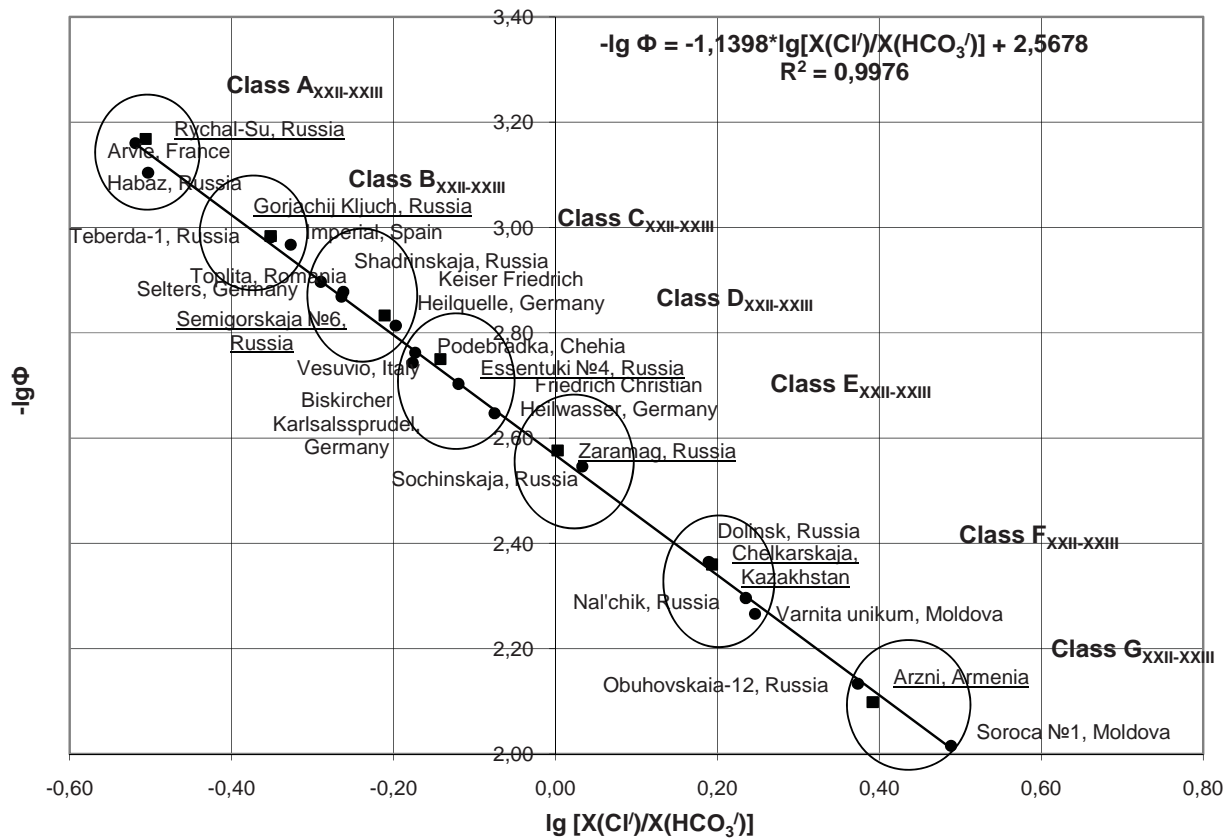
-lg Φ = -1,1398*lg[X(Cl/)/X(HCO$_3$/)] + 2,5678
R$^2$ = 0,9976

Class A$_{XXII-XXIII}$

Class B$_{XXII-XXIII}$

Class C$_{XXII-XXIII}$

Class D$_{XXII-XXIII}$

Class E$_{XXII-XXIII}$

Class F$_{XXII-XXIII}$

Class G$_{XXII-XXIII}$

Rychal-Su, Russia
Arvie, France
Habaz, Russia
Gorjachij Kljuch, Russia
Teberda-1, Russia
Imperial, Spain
Shadrinskaja, Russia
Toplita, Romania
Keiser Friedrich Heilquelle, Germany
Selters, Germany
Semigorskaja №6, Russia
Podebradka, Chehia
Essentuki №4, Russia
Vesuvio, Italy
Friedrich Christian Heilwasser, Germany
Biskircher Karlsalssprudel, Germany
Zaramag, Russia
Sochinskaja, Russia
Dolinsk, Russia
Chelkarskaja, Kazakhstan
Nal'chik, Russia
Varnita unikum, Moldova
Arzni, Armenia
Obuhovskaia-12, Russia
Soroca №1, Moldova

3,40
3,20
3,00
2,80
2,60
2,40
2,20
2,00

-lgΦ

-0,60
-0,40
-0,20
0,00
0,20
0,40
0,60
0,80

lg [X(Cl/)/X(HCO$_3$/)]